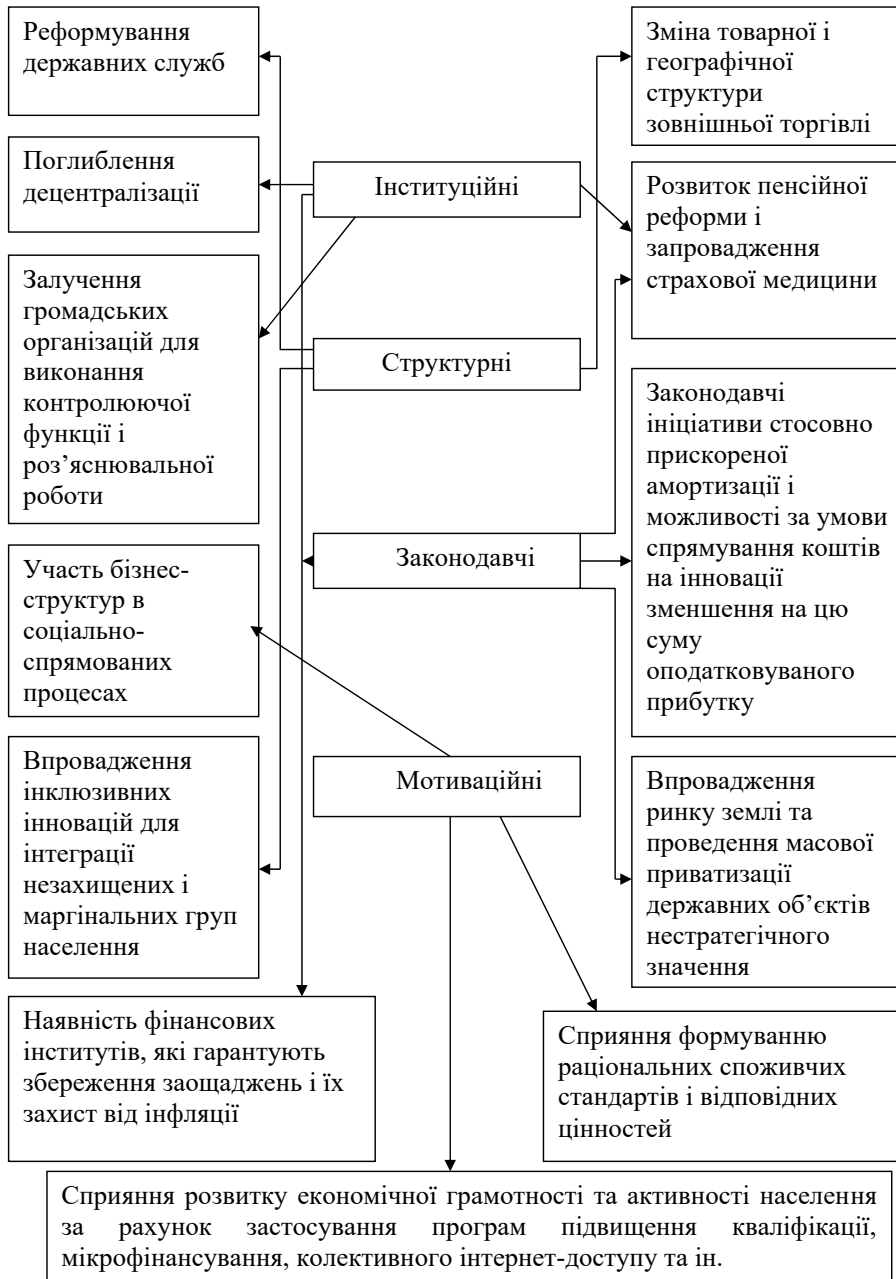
Реформування державних служб

Поглиблення децентралізації

Залучення громадських організацій для виконання контролюючої функції і роз’яснювальної роботи

Участь бізнес-структур в соціально-спрямованих процесах

Впровадження інклюзивних інновацій для інтеграції незахищених і маргінальних груп населення

Наявність фінансових інститутів, які гарантують збереження заощаджень і їх захист від інфляції

Інституційні

Структурні

Законодавчі

Мотиваційні

Зміна товарної і географічної структури зовнішньої торгівлі

Розвиток пенсійної реформи і запровадження страхової медицини

Законодавчі ініціативи стосовно прискореної амортизації і можливості за умови спрямування коштів на інновації зменшення на цю суму оподатковуваного прибутку

Впровадження ринку землі та проведення масової приватизації державних об’єктів нестратегічного значення

Сприяння формуванню раціональних споживчих стандартів і відповідних цінностей

Сприяння розвитку економічної грамотності та активності населення за рахунок застосування програм підвищення кваліфікації, мікрофінансування, колективного інтернет-доступу та ін.